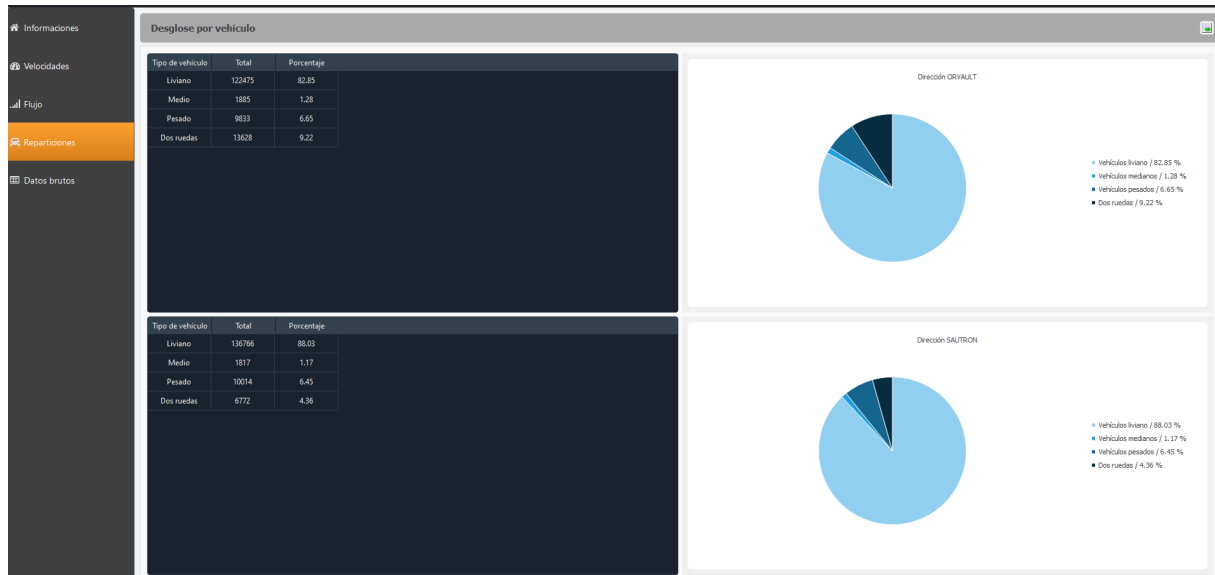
Informaciones

Velocidades

Flujo

Reparticiones

Datos brutos

Desglose por vehículo

| Tipo de vehículo | Total | Porcentaje |
|---|---|---|
| Liviano | 122475 | 82.85 |
| Medio | 1885 | 1.28 |
| Pesado | 9833 | 6.65 |
| Dos ruedas | 13628 | 9.22 |

Dirección ORVAULT

Vehículos liviano / 82.85 %
Vehículos medianos / 1.28 %
Vehículos pesados / 6.65 %
Dos ruedas / 9.22 %

| Tipo de vehículo | Total | Porcentaje |
|---|---|---|
| Liviano | 136766 | 88.03 |
| Medio | 1817 | 1.17 |
| Pesado | 10014 | 6.45 |
| Dos ruedas | 6772 | 4.36 |

Dirección SAUTRON

Vehículos liviano / 88.03 %
Vehículos medianos / 1.17 %
Vehículos pesados / 6.45 %
Dos ruedas / 4.36 %